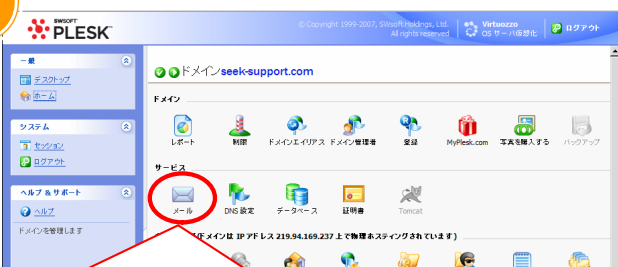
SWSOFT PLESK

© Copyright 1999-2007, SWsoft Holdings, Ltd. All rights reserved.

Virtuozzo OS サーバ仮想化

ログアウト

一般

デスクトップ

ホーム

システム

セッション

ログアウト

ヘルプ & サポート

ヘルプ

ドメインを管理します

ドメイン seek-support.com

ドメイン

レポート

制限

ドメインエイリアス

ドメイン管理者

登録

MyPlesk.com

写真を購入する

バックアップ

サービス

メール

DNS 設定

データベース

証明書

Tomcat

(ドメインは IP アドレス 219.94.169.237 上で物理ホスティングされています)